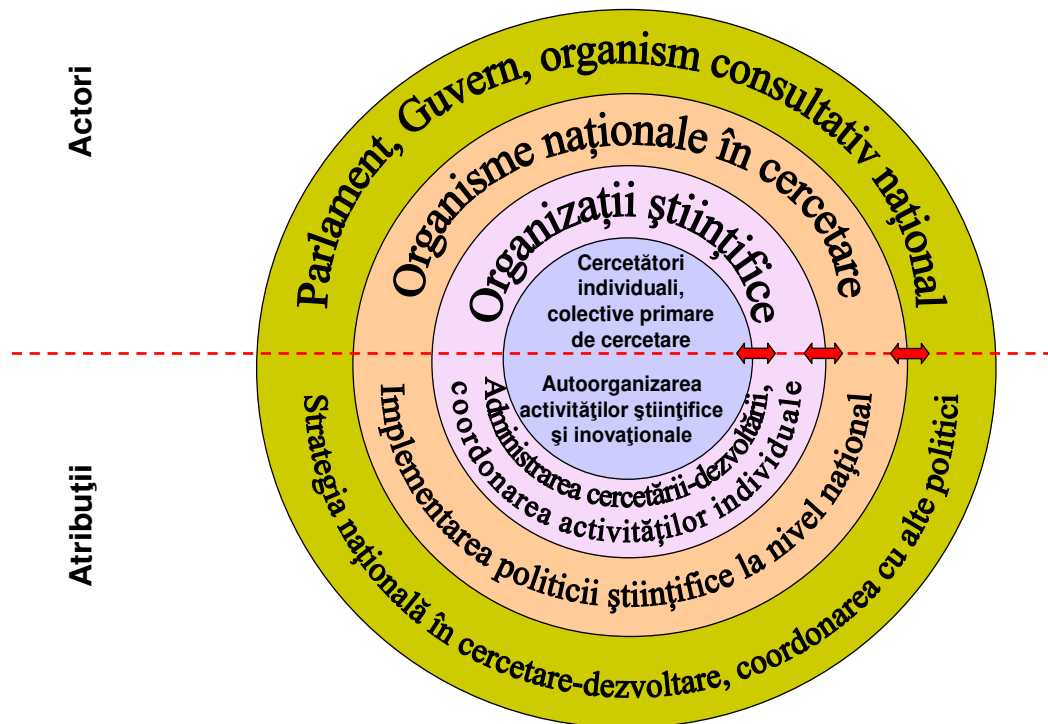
Actori

Parlament, Guvern, organism consultativ naţional

Organisme naţionale în cercetare

Organizaţii ştiinţifice

Cercetători individuali, colective primare de cercetare

Autoorganizarea activităţilor ştiinţifice şi inovaţionale

Administrarea cercetării-dezvoltării, coordonarea activităţilor individuale

Implementarea politicii ştiinţifice la nivel naţional

Strategia naţională în cercetare-dezvoltare, coordonarea cu alte politici

Atribuţii